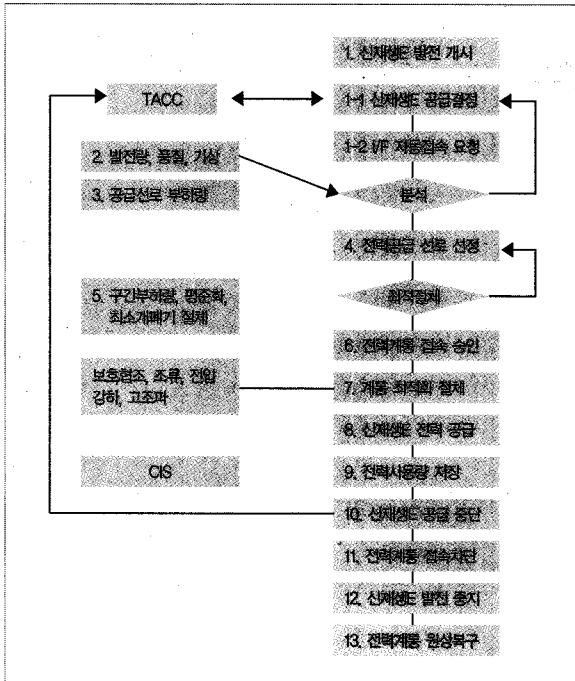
1. 신재생E 발전 개시

TACC

1-1 신재생E 공급결정

2. 발전량, 품질, 기상

1-2 I/F 자동접속 요청

3. 공급선로 부하량

분석

4. 전력공급 선로 선정

5. 구간부하량, 평준화, 최소개폐기 절체

최적절체

6. 전력계통 접속 승인

보호협조, 조류, 전압 강하, 고조파

7. 계통 최적화 절체

8. 신재생E 전력 공급

CIS

9. 전력사용량 저장

10. 신재생E 공급 중단

11. 전력계통 접속차단

12. 신재생E 발전 중지

13. 전력계통 원상복구